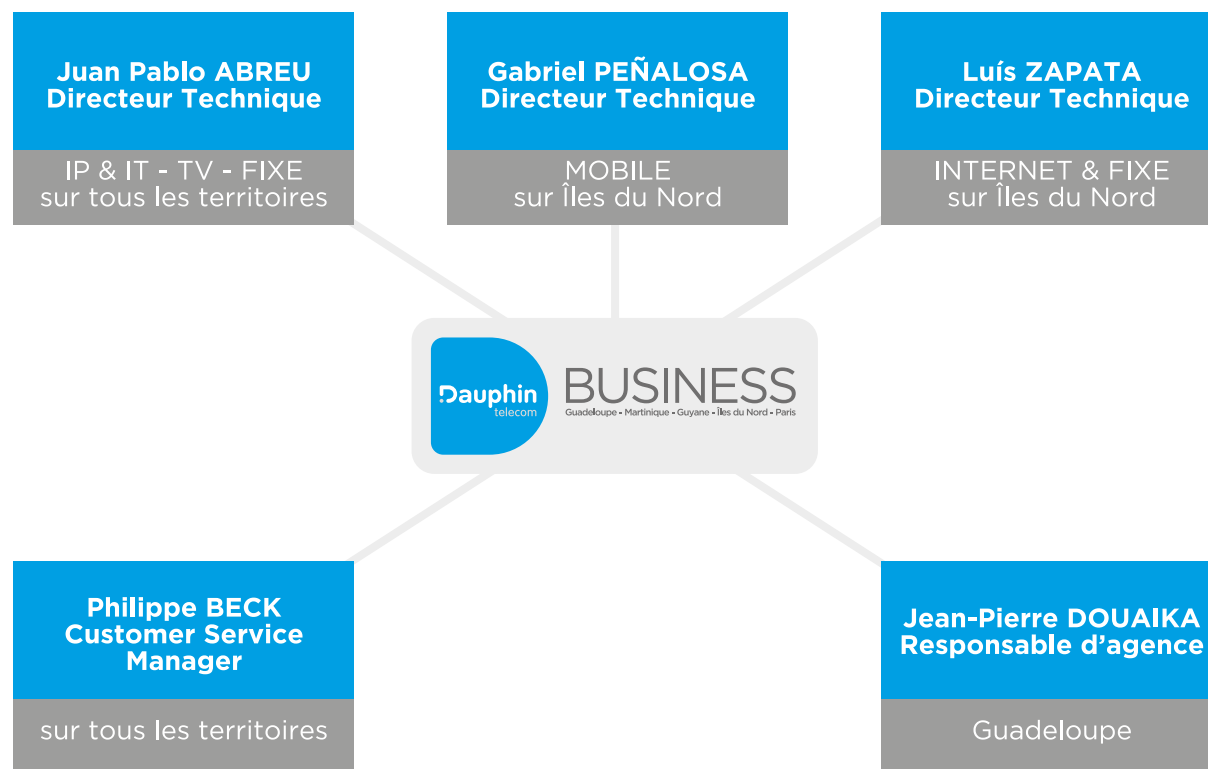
Juan Pablo ABREU
Directeur Technique

IP & IT - TV - FIXE
sur tous les territoires

Gabriel PEÑALOSA
Directeur Technique

MOBILE
sur Îles du Nord

Luís ZAPATA
Directeur Technique

INTERNET & FIXE
sur Îles du Nord

Dauphin telecom

BUSINESS
Guadeloupe - Martinique - Guyane - Îles du Nord - Paris

Philippe BECK
Customer Service Manager

sur tous les territoires

Jean-Pierre DOUAIKA
Responsable d'agence

Guadeloupe